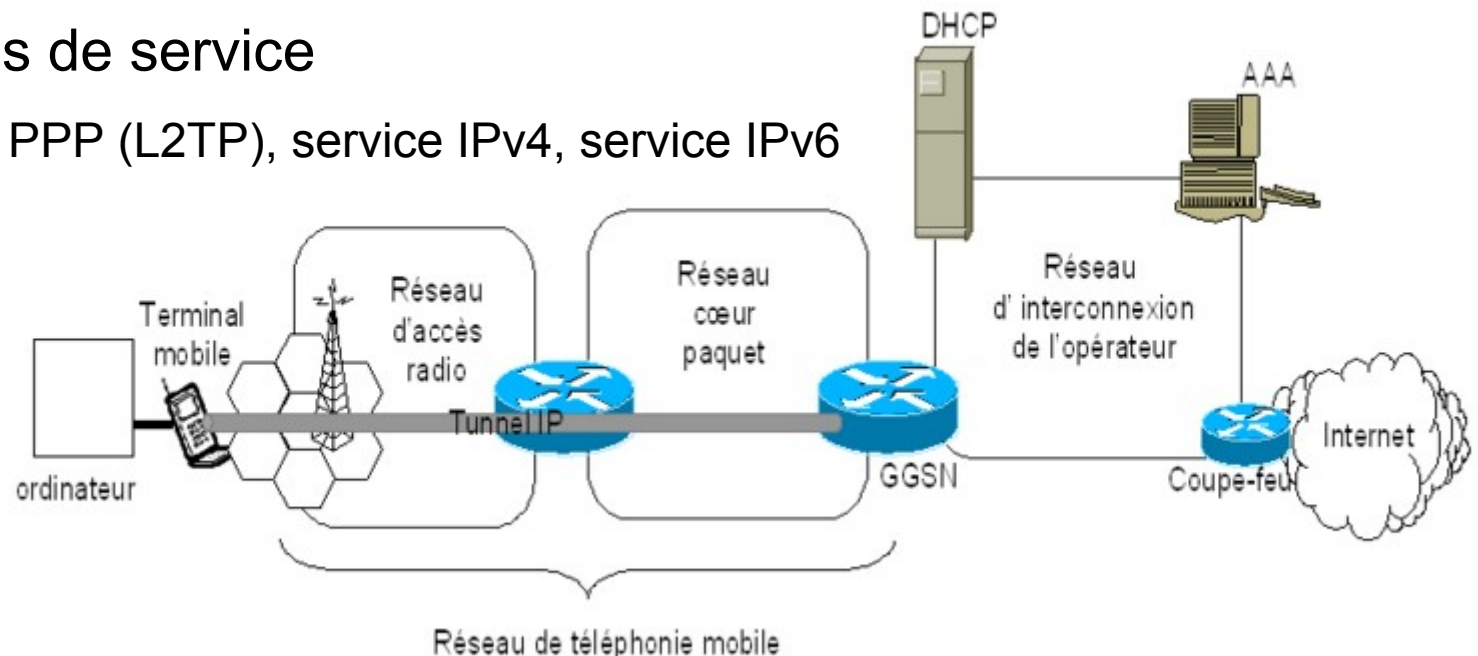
s de service

PPP (L2TP), service IPv4, service IPv6

DHCP

AAA

Terminal mobile

Réseau d'accès radio

Réseau cœur paquet

Réseau d' interconnexion de l'opérateur

Tunnel IP

ordinateur

GGSN

Coupe-feu

Internet

Réseau de téléphonie mobile